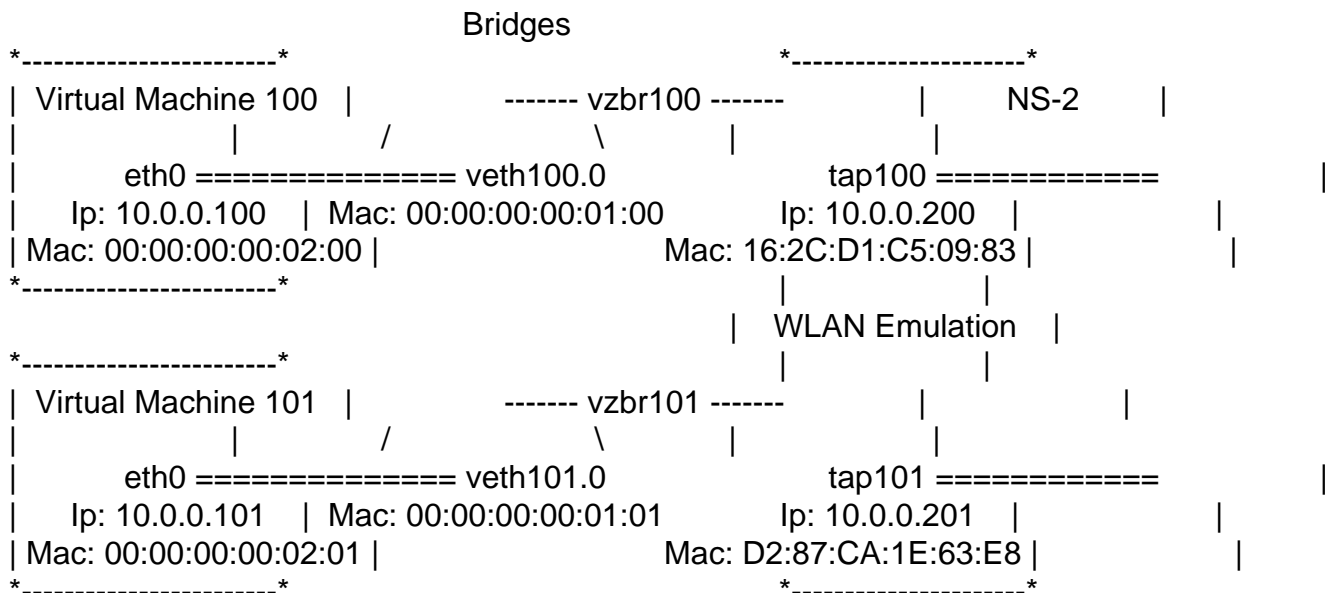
Bridges
*------------------------*                                                    *----------------------*
| Virtual Machine 100 |              ------- vzbr100 -------              |        NS-2        |
|                            |             /                         \             |                          |
|       eth0 ============== veth100.0                         tap100 ============           |
|    Ip: 10.0.0.100   | Mac: 00:00:00:00:01:00          Ip: 10.0.0.200   |                          |
| Mac: 00:00:00:00:02:00 |                           Mac: 16:2C:D1:C5:09:83 |                          |
*------------------------*                                                    |                          |
                                                                                     |   WLAN Emulation   |
*------------------------*                                                    |                          |
| Virtual Machine 101 |              ------- vzbr101 -------              |                          |
|                            |             /                         \             |                          |
|       eth0 ============== veth101.0                         tap101 ============           |
|    Ip: 10.0.0.101   | Mac: 00:00:00:00:01:01          Ip: 10.0.0.201   |                          |
| Mac: 00:00:00:00:02:01 |                           Mac: D2:87:CA:1E:63:E8 |                          |
*------------------------*                                                    *----------------------*